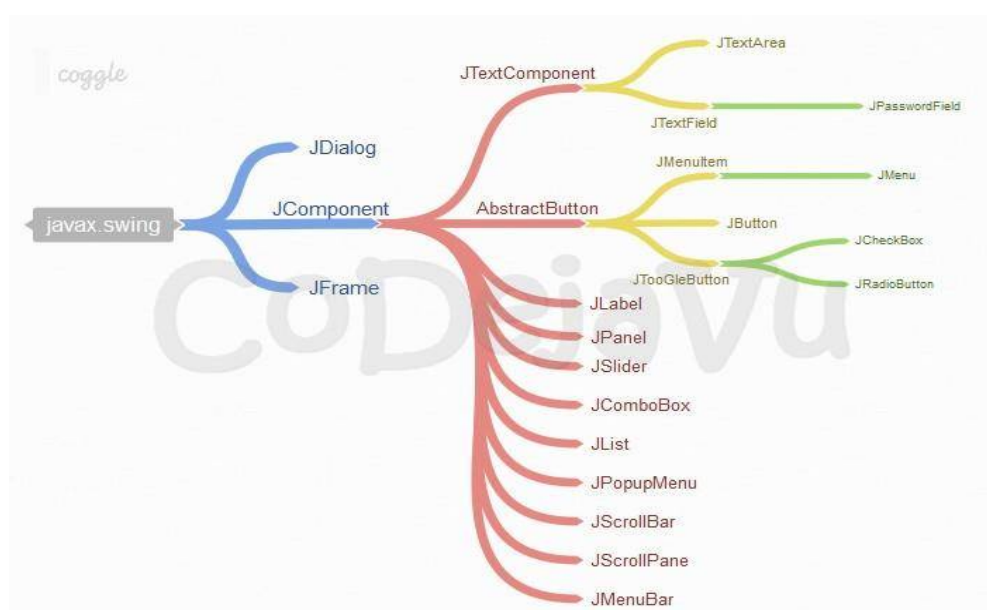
coggle

javax.swing

JDialog

JComponent

JFrame

JTextComponent

JTextArea

JTextField

JPasswordField

AbstractButton

JMenuItem

JMenu

JButton

JTooGleButton

JCheckBox

JRadioButton

JLabel

JPanel

JSlider

JComboBox

JList

JPopupMenu

JScrollBar

JScrollPane

JMenuBar

CoDejaVu